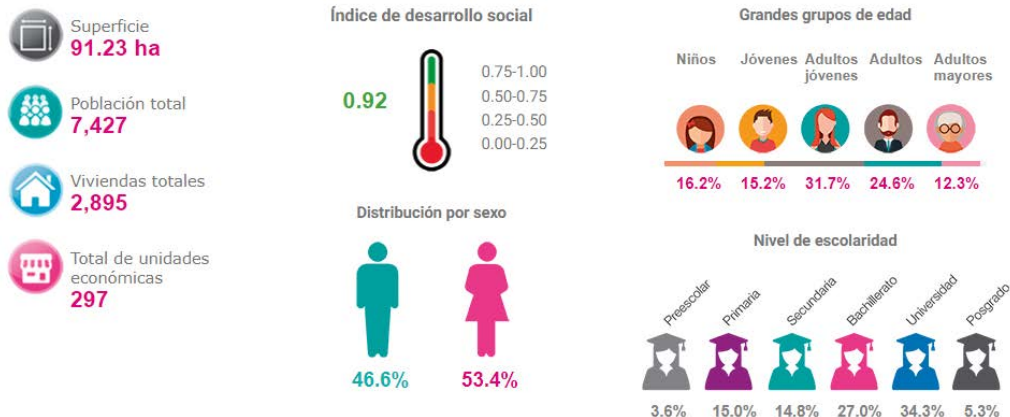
Superficie
91.23 ha

Población total
7,427

Viviendas totales
2,895

Total de unidades económicas
297

Índice de desarrollo social

0.92

0.75-1.00
0.50-0.75
0.25-0.50
0.00-0.25

Distribución por sexo

46.6%
53.4%

Grandes grupos de edad

| Niños | Jóvenes | Adultos jóvenes | Adultos | Adultos mayores |
|---|---|---|---|---|
| 16.2% | 15.2% | 31.7% | 24.6% | 12.3% |

Nivel de escolaridad

| Preescolar | Primaria | Secundaria | Bachillerato | Universidad | Posgrado |
|---|---|---|---|---|---|
| 3.6% | 15.0% | 14.8% | 27.0% | 34.3% | 5.3% |